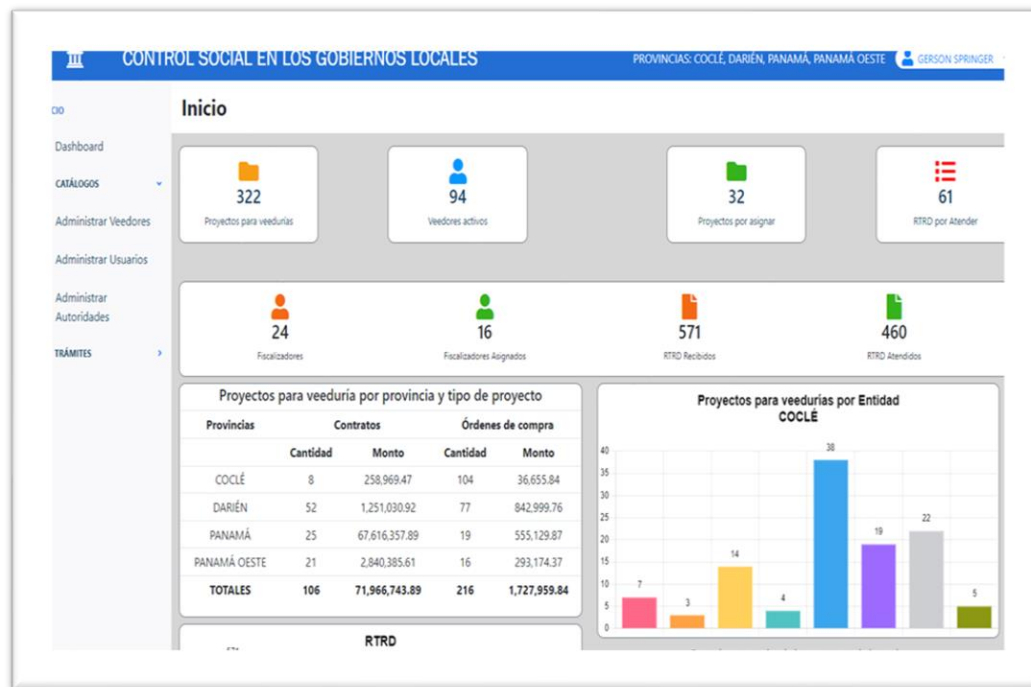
CONTROL SOCIAL EN LOS GOBIERNOS LOCALES

PROVINCIAS: COCLÉ, DARIÉN, PANAMÁ, PANAMÁ OESTE GERSON SPRINGER

CIO

Dashboard

CATÁLOGOS

Administrar Veedores

Administrar Usuarios

Administrar Autoridades

TRÁMITES

Inicio

322
Proyectos para veedurías

94
Veedores activos

32
Proyectos por asignar

61
RTRD por Atender

24
Fiscalizadores

16
Fiscalizadores Asignados

571
RTRD Recibidos

460
RTRD Atendidos

Proyectos para veeduría por provincia y tipo de proyecto

| Provincias | Contratos | | Órdenes de compra | |
|---|---|---|---|---|
| | Cantidad | Monto | Cantidad | Monto |
| COCLÉ | 8 | 258,969.47 | 104 | 36,655.84 |
| DARIÉN | 52 | 1,251,030.92 | 77 | 842,999.76 |
| PANAMÁ | 25 | 67,616,357.89 | 19 | 555,129.87 |
| PANAMÁ OESTE | 21 | 2,840,385.61 | 16 | 293,174.37 |
| TOTALES | 106 | 71,966,743.89 | 216 | 1,727,959.84 |

Proyectos para veedurías por Entidad
COCLÉ

40 35 30 25 20 15 10 5 0

7 3 14 4 38 19 22 5

RTRD

571